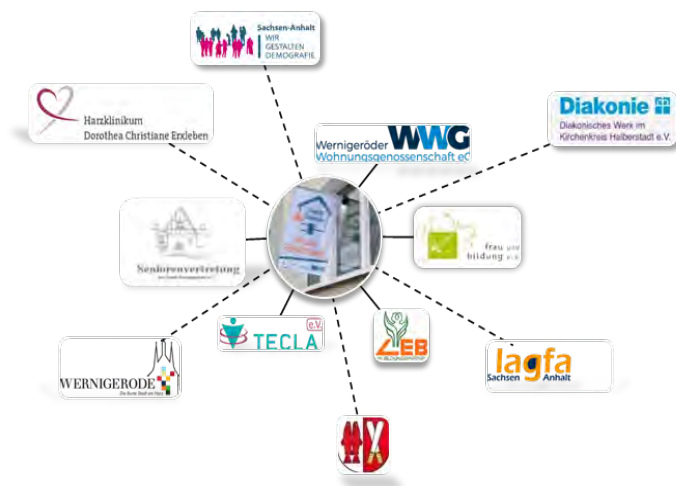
Sachsen-Anhalt
WIR
GESTALTEN
DEMOGRAFIE

Harzklinikum
Dorothea Christiane Erxleben

Diakonie
Diakonisches Werk im Kirchenkreis Halberstadt e.V.

Wernigeröder WWG
Wohnungsgenossenschaft eG

Seniorenvertretung

frau und bildung e.V.

TECLA e.V.

LEB

WERNIGERODE

lagfa
Sachsen Anhalt